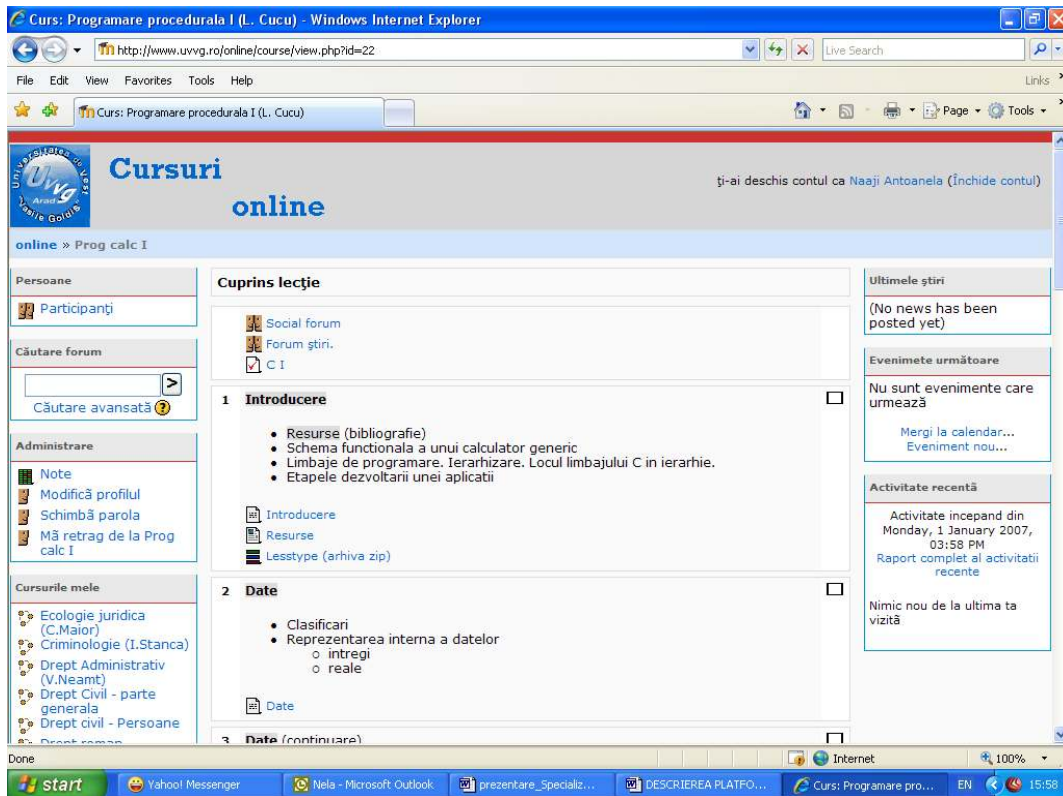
Curs: Programare procedurala I (L. Cucu) - Windows Internet Explorer

http://www.uvvg.ro/online/course/view.php?id=22

Live Search

File Edit View Favorites Tools Help

Links

Curs: Programare procedurala I (L. Cucu)

Page Tools

Cursuri online

ţi-ai deschis contul ca Naaji Antoanela (Închide contul)

online » Prog calc I

Persoane

Participanţi

Căutare forum

>

Căutare avansată

Administrare

Note

Modifică profilul

Schimbă parola

Mă retrag de la Prog calc I

Cursurile mele

Ecologie juridica (C.Maior)

Criminologie (I.Stanca)

Drept Administrativ (V.Neamt)

Drept Civil - parte generala

Drept civil - Persoane

Drept roman

Cuprins lecţie

Social forum

Forum ştiri.

C I

1 Introducere

- Resurse (bibliografie)
- Schema functionala a unui calculator generic
- Limbaje de programare. Ierarhizare. Locul limbajului C in ierarhie.
- Etapele dezvoltarii unei aplicatii

Introducere

Resurse

Lesstype (arhiva zip)

2 Date

- Clasificari
- Reprezentarea interna a datelor
  - intregi
  - reale

Date

3 Date (continuare)

Ultimele ştiri

(No news has been posted yet)

Evenimete următoare

Nu sunt evenimente care urmează

Mergi la calendar...

Eveniment nou...

Activitate recentă

Activitate incepand din Monday, 1 January 2007, 03:58 PM

Raport complet al activitatii recente

Nimic nou de la ultima ta vizită

Done

Internet

100%

start

Yahoo! Messenger

Nela - Microsoft Outlook

prezentare_Specializ...

DESCRIEREA PLATFO...

Curs: Programare pro...

EN

15:58